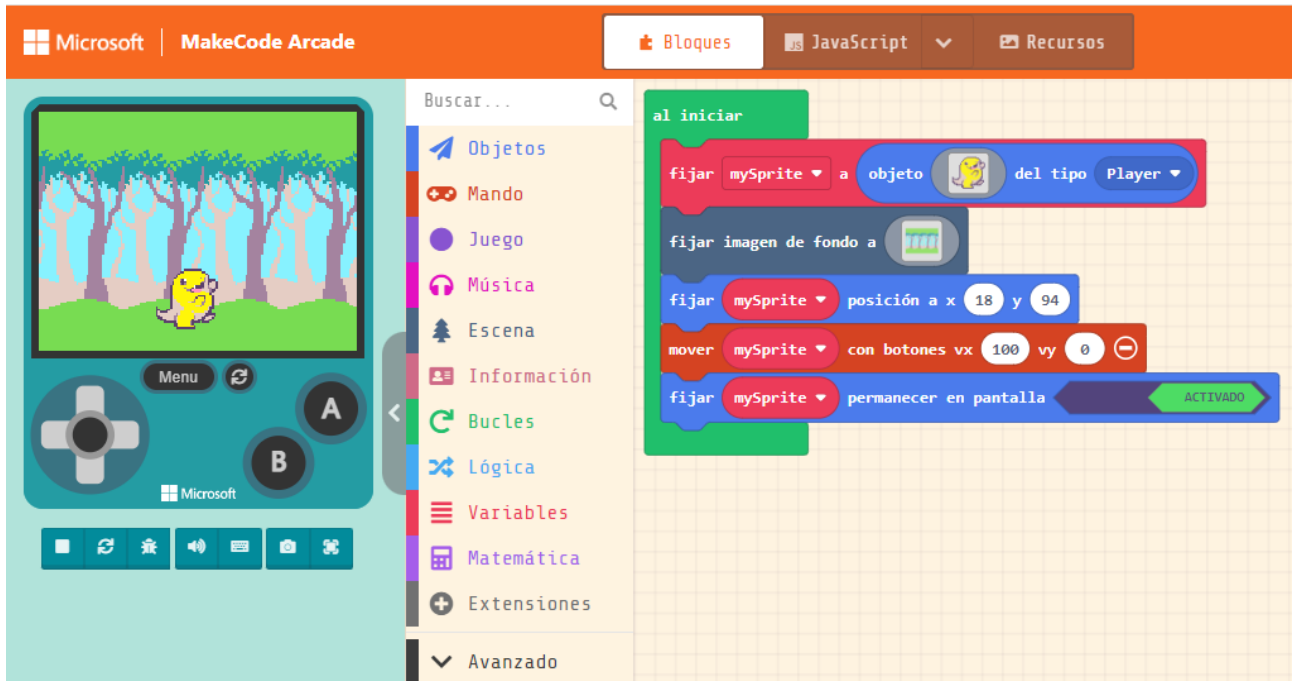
Microsoft | MakeCode Arcade

Bloques
JavaScript
Recursos

Menu
A
B
Microsoft

Buscar...
Objetos
Mando
Juego
Música
Escena
Información
Bucles
Lógica
Variables
Matemática
Extensiones
Avanzado

al iniciar
fijar mySprite a objeto del tipo Player
fijar imagen de fondo a
fijar mySprite posición a x 18 y 94
mover mySprite con botones vx 100 vy 0
fijar mySprite permanecer en pantalla ACTIVADO